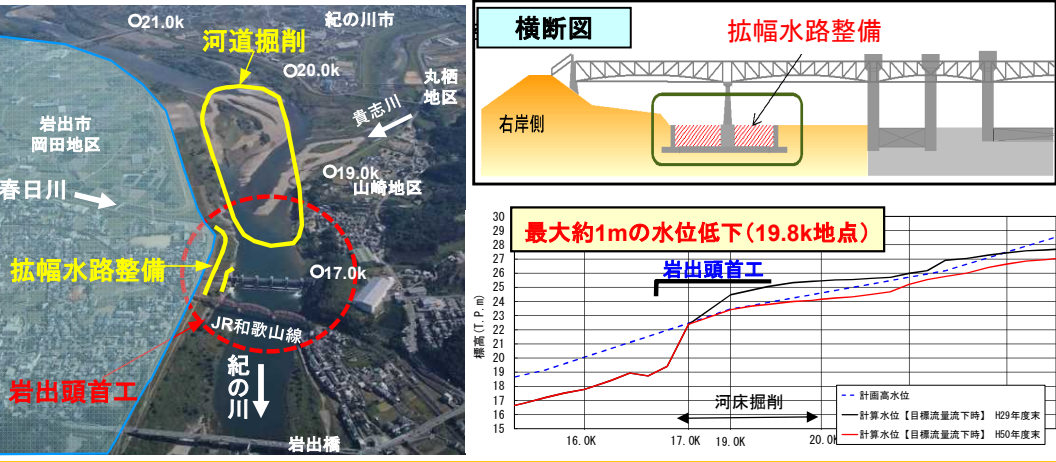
○21.0k
紀の川市
河道掘削
○20.0k
丸栖地区
貴志川
岩出市岡田地区
○19.0k
山崎地区
春日川
拡幅水路整備
○17.0k
JR和歌山線
紀の川
岩出頭首工
岩出橋

横断図
拡幅水路整備
右岸側

最大約1mの水位低下(19.8k地点)
岩出頭首工
標高(T.P.m)
30
29
28
27
26
25
24
23
22
21
20
19
18
17
16
16.0K
17.0K
19.0K
20.0K
河床掘削
計画高水位
計算水位【目標流量流下時】 H29年度末
計算水位【目標流量流下時】 H50年度末